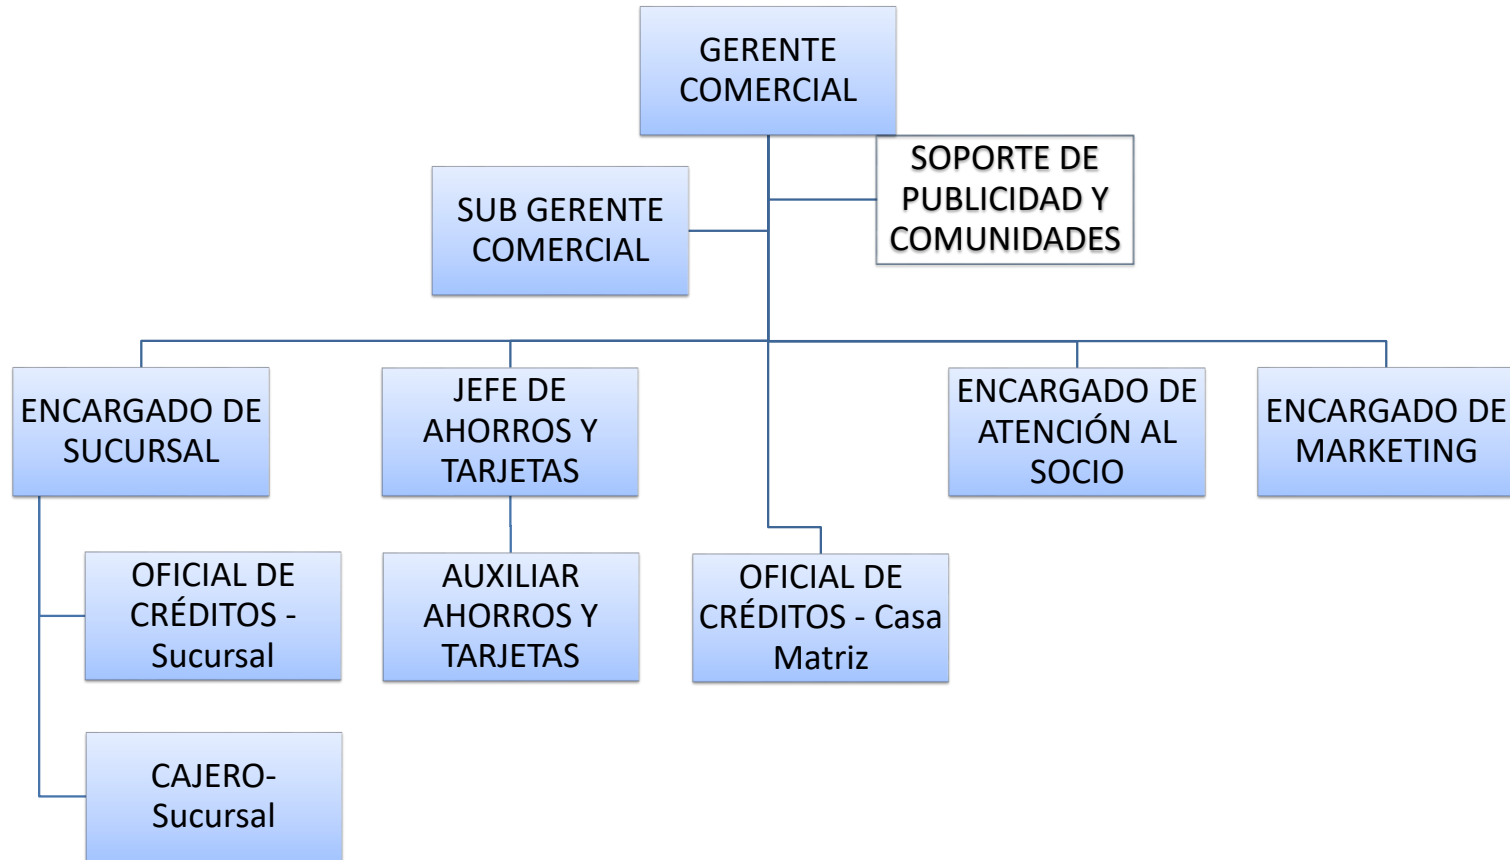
GERENTE COMERCIAL

SUB GERENTE COMERCIAL

SOPORTE DE PUBLICIDAD Y COMUNIDADES

ENCARGADO DE SUCURSAL

OFICIAL DE CRÉDITOS - Sucursal

CAJERO- Sucursal

JEFE DE AHORROS Y TARJETAS

AUXILIAR AHORROS Y TARJETAS

OFICIAL DE CRÉDITOS - Casa Matriz

ENCARGADO DE ATENCIÓN AL SOCIO

ENCARGADO DE MARKETING